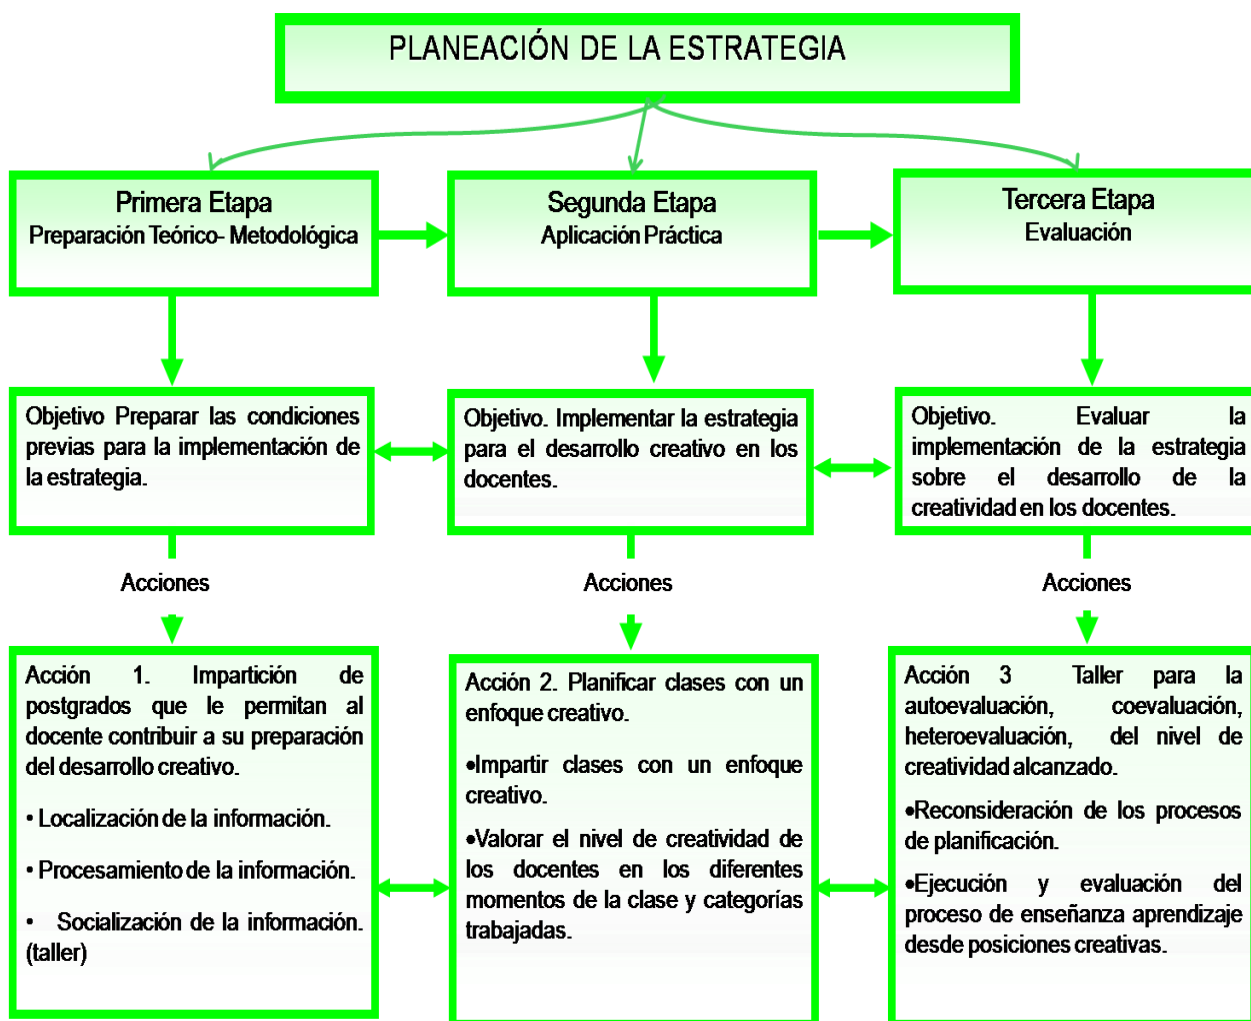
PLANEACIÓN DE LA ESTRATEGIA

Primera Etapa
Preparación Teórico- Metodológica

Segunda Etapa
Aplicación Práctica

Tercera Etapa
Evaluación

Objetivo Preparar las condiciones previas para la implementación de la estrategia.

Objetivo. Implementar la estrategia para el desarrollo creativo en los docentes.

Objetivo. Evaluar la implementación de la estrategia sobre el desarrollo de la creatividad en los docentes.

Acciones

Acciones

Acciones

Acción 1. Impartición de postgrados que le permitan al docente contribuir a su preparación del desarrollo creativo.

• Localización de la información.

• Procesamiento de la información.

• Socialización de la información. (taller)

Acción 2. Planificar clases con un enfoque creativo.

•Impartir clases con un enfoque creativo.

•Valorar el nivel de creatividad de los docentes en los diferentes momentos de la clase y categorías trabajadas.

Acción 3 Taller para la autoevaluación, coevaluación, heteroevaluación, del nivel de creatividad alcanzado.

•Reconsideración de los procesos de planificación.

•Ejecución y evaluación del proceso de enseñanza aprendizaje desde posiciones creativas.